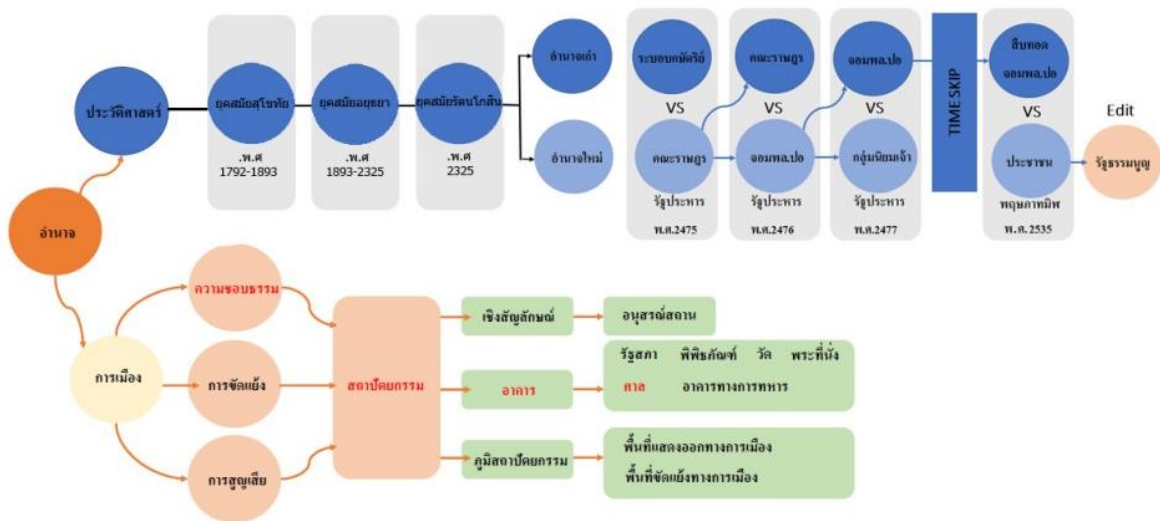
ประวัติศาสตร์

ยุคสมัยสุโขทัย
.พ.ศ
1792-1893

ยุคสมัยอยุธยา
.พ.ศ
1893-2325

ยุคสมัยรัตนโกสินทร์
.พ.ศ
2325

อำนาจเก่า

อำนาจใหม่

ระบอบกษัตริย์
VS
คณะราษฎร
รัฐประหาร
พ.ศ.2475

คณะราษฎร
VS
จอมพล.ป
รัฐประหาร
พ.ศ.2476

จอมพล.ป
VS
กลุ่มนิยมเจ้า
รัฐประหาร
พ.ศ.2477

TIME SKIP

สืบทอด
จอมพล.ป
VS
ประชาชน
พฤษภาทมิฬ
พ.ศ. 2535

Edit
รัฐธรรมนูญ

อำนาจ

การเมือง

ความชอบธรรม

การขัดแย้ง

การสูญเสีย

สถาปัตยกรรม

เชิงสัญลักษณ์

อนุสรณ์สถาน

อาคาร

รัฐสภา พิพิธภัณฑ์ วัด พระที่นั่ง
ศาล อาคารทางการทหาร

ภูมิสถาปัตยกรรม

พื้นที่แสดงออกทางการเมือง
พื้นที่ขัดแย้งทางการเมือง